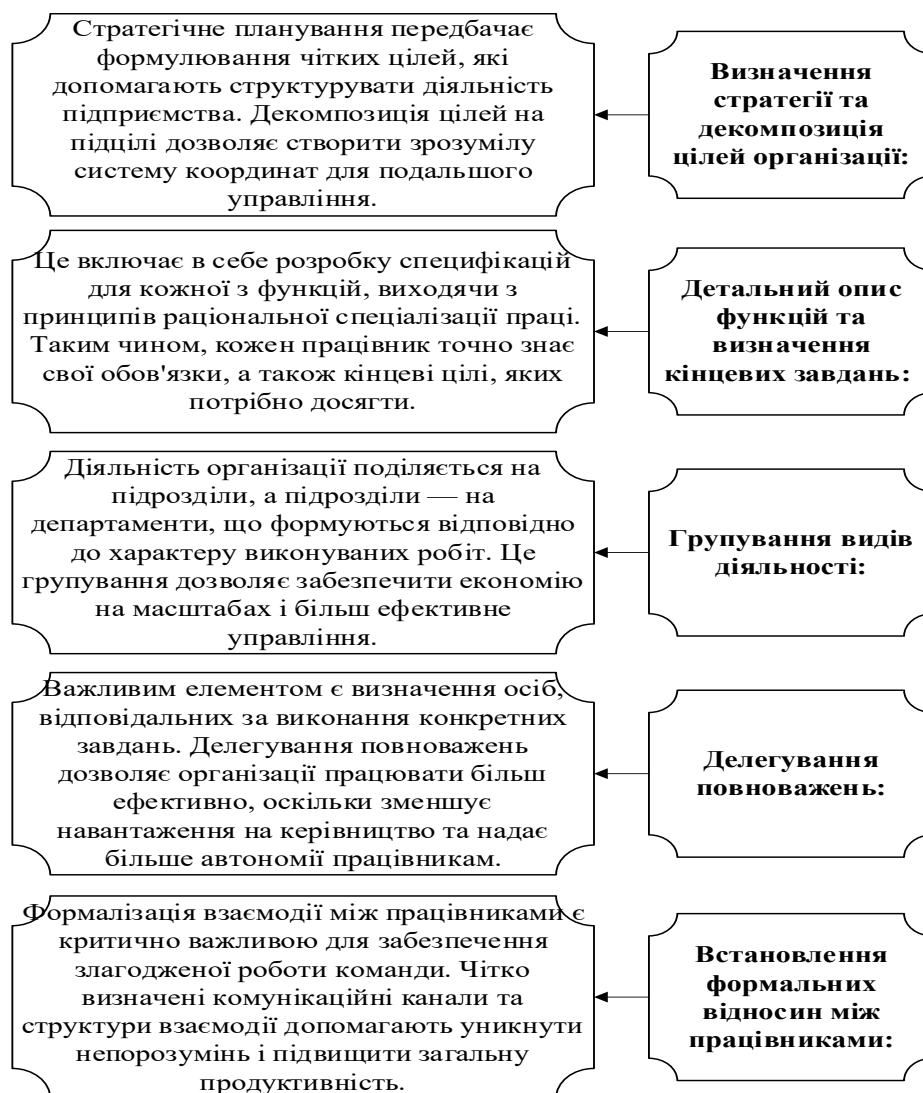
Стратегічне планування передбачає формулювання чітких цілей, які допомагають структурувати діяльність підприємства. Декомпозиція цілей на підцілі дозволяє створити зрозумілу систему координат для подальшого управління.

Визначення стратегії та декомпозиція цілей організації:

Це включає в себе розробку специфікацій для кожної з функцій, виходячи з принципів раціональної спеціалізації праці. Таким чином, кожен працівник точно знає свої обов'язки, а також кінцеві цілі, яких потрібно досягти.

Детальний опис функцій та визначення кінцевих завдань:

Діяльність організації поділяється на підрозділи, а підрозділи — на департаменти, що формуються відповідно до характеру виконуваних робіт. Це групування дозволяє забезпечити економію на масштабах і більш ефективне управління.

Групування видів діяльності:

Важливим елементом є визначення осіб, відповідальних за виконання конкретних завдань. Делегування повноважень дозволяє організації працювати більш ефективно, оскільки зменшує навантаження на керівництво та надає більше автономії працівникам.

Делегування повноважень:

Формалізація взаємодії між працівниками є критично важливою для забезпечення злагодженої роботи команди. Чітко визначені комунікаційні канали та структури взаємодії допомагають уникнути непорозумінь і підвищити загальну продуктивність.

Встановлення формальних відносин між працівниками: